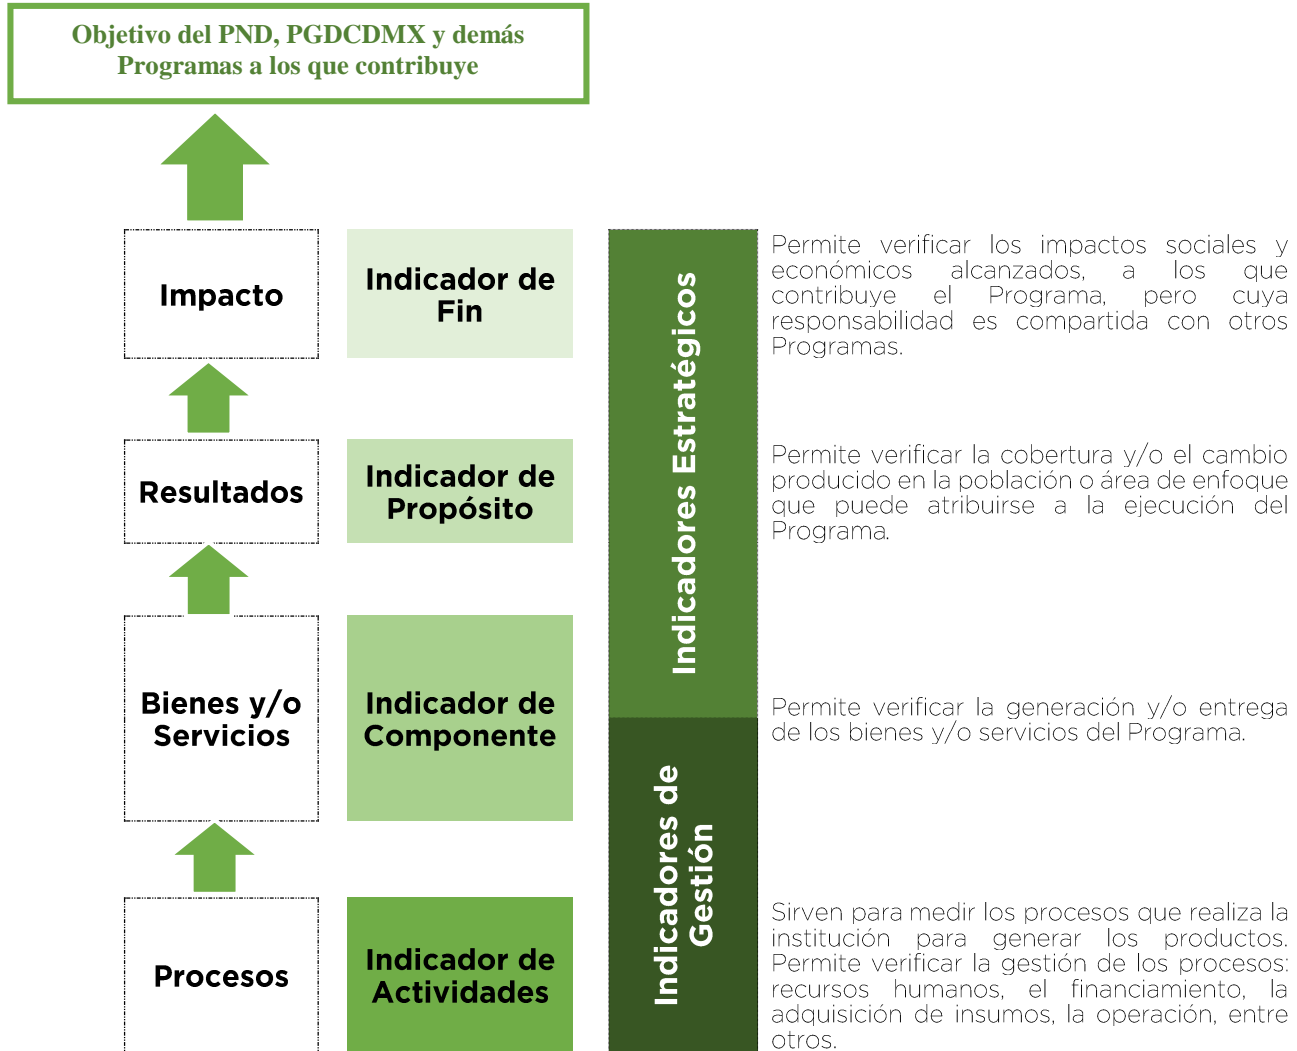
Objetivo del PND, PGDCDMX y demás Programas a los que contribuye

Impacto

Indicador de Fin

Resultados

Indicador de Propósito

Bienes y/o Servicios

Indicador de Componente

Procesos

Indicador de Actividades

Indicadores Estratégicos

Indicadores de Gestión

Permite verificar los impactos sociales y económicos alcanzados, a los que contribuye el Programa, pero cuya responsabilidad es compartida con otros Programas.

Permite verificar la cobertura y/o el cambio producido en la población o área de enfoque que puede atribuirse a la ejecución del Programa.

Permite verificar la generación y/o entrega de los bienes y/o servicios del Programa.

Sirven para medir los procesos que realiza la institución para generar los productos. Permite verificar la gestión de los procesos: recursos humanos, el financiamiento, la adquisición de insumos, la operación, entre otros.